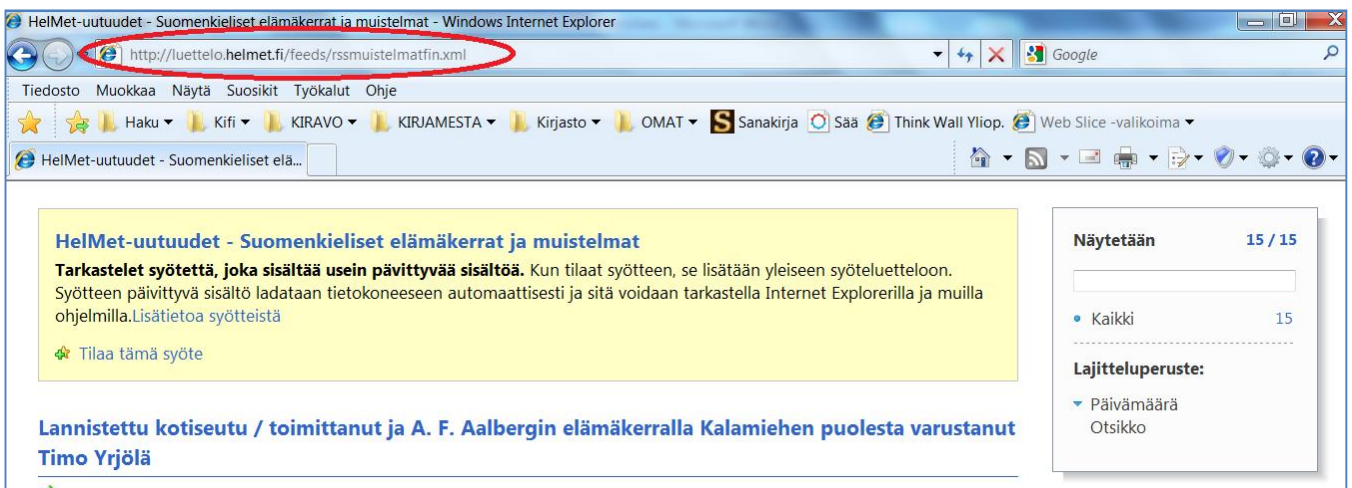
HelMet-uutuudet - Suomenkieliset elämäkerrat ja muistelmat - Windows Internet Explorer

http://luettelo.helmet.fi/feeds/rssmuistelmatfin.xml

Google

Tiedosto Muokkaa Näytä Suosikit Työkalut Ohje

Haku ▾ Kifi ▾ KIRAVO ▾ KIRJAMESTA ▾ Kirjasto ▾ OMAT ▾ Sanakirja Sää Think Wall Yliop. Web Slice -valikoima ▾

HelMet-uutuudet - Suomenkieliset elä...

HelMet-uutuudet - Suomenkieliset elämäkerrat ja muistelmat

**Tarkastelet syötettä, joka sisältää usein päivittyvää sisältöä.** Kun tilaat syötteen, se lisätään yleiseen syöteluetteloon. Syötteen päivittyvä sisältö ladataan tietokoneeseen automaattisesti ja sitä voidaan tarkastella Internet Explorerilla ja muilla ohjelmilla.Lisätietoa syötteistä

Tilaa tämä syöte

Lannistettu kotiseutu / toimittanut ja A. F. Aalbergin elämäkerralla Kalamiehen puolesta varustanut Timo Yrjölä

Näytetään 15 / 15

Kaikki 15

Lajitteluperuste:

Päivämäärä
Otsikko